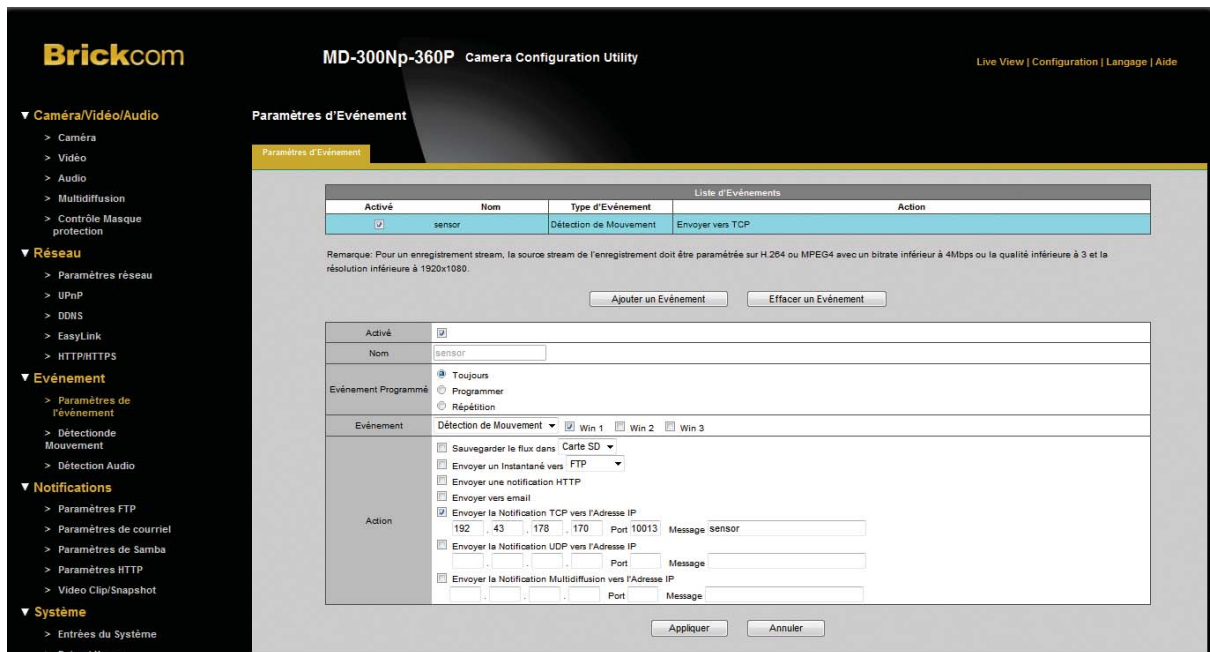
Brickcom

MD-300Np-360P Camera Configuration Utility

Live View | Configuration | Langage | Aide

▼ Caméra/Vidéo/Audio
> Caméra
> Vidéo
> Audio
> Multidiffusion
> Contrôle Masque protection
▼ Réseau
> Paramètres réseau
> UPnP
> DDNS
> EasyLink
> HTTP/HTTPS
▼ Evénement
> Paramètres de l'événement
> Détectionde Mouvement
> Détection Audio
▼ Notifications
> Paramètres FTP
> Paramètres de courriel
> Paramètres de Samba
> Paramètres HTTP
> Video Clip/Snapshot
▼ Système
> Entrées du Système

Paramètres d'Evénement

Paramètres d'Evénement

| Liste d'Evénements | | | |
|---|---|---|---|
| Activé | Nom | Type d'Evénement | Action |
| ☑ | sensor | Détection de Mouvement | Envoyer vers TCP |

Remarque: Pour un enregistrement stream, la source stream de l'enregistrement doit être paramétrée sur H.264 ou MPEG4 avec un bitrate inférieur à 4Mbps ou la qualité inférieure à 3 et la résolution inférieure à 1920x1080.

Ajouter un Evénement | Effacer un Evénement

| | |
|---|---|
| Activé | ☑ |
| Nom | sensor |
| Evénement Programmé | Toujours<br>Programmer<br>Répétition |
| Evénement | Détection de Mouvement ☑ Win 1 ☐ Win 2 ☐ Win 3 |
| Action | ☐ Sauvegarder le flux dans Carte SD<br>☐ Envoyer un Instantané vers FTP<br>☐ Envoyer une notification HTTP<br>☐ Envoyer vers email<br>☑ Envoyer la Notification TCP vers l'Adresse IP<br>192 . 43 . 178 . 170 Port 10013 Message sensor<br>☐ Envoyer la Notification UDP vers l'Adresse IP<br>. . . Port Message<br>☐ Envoyer la Notification Multidiffusion vers l'Adresse IP<br>. . . Port Message |

Appliquer | Annuler